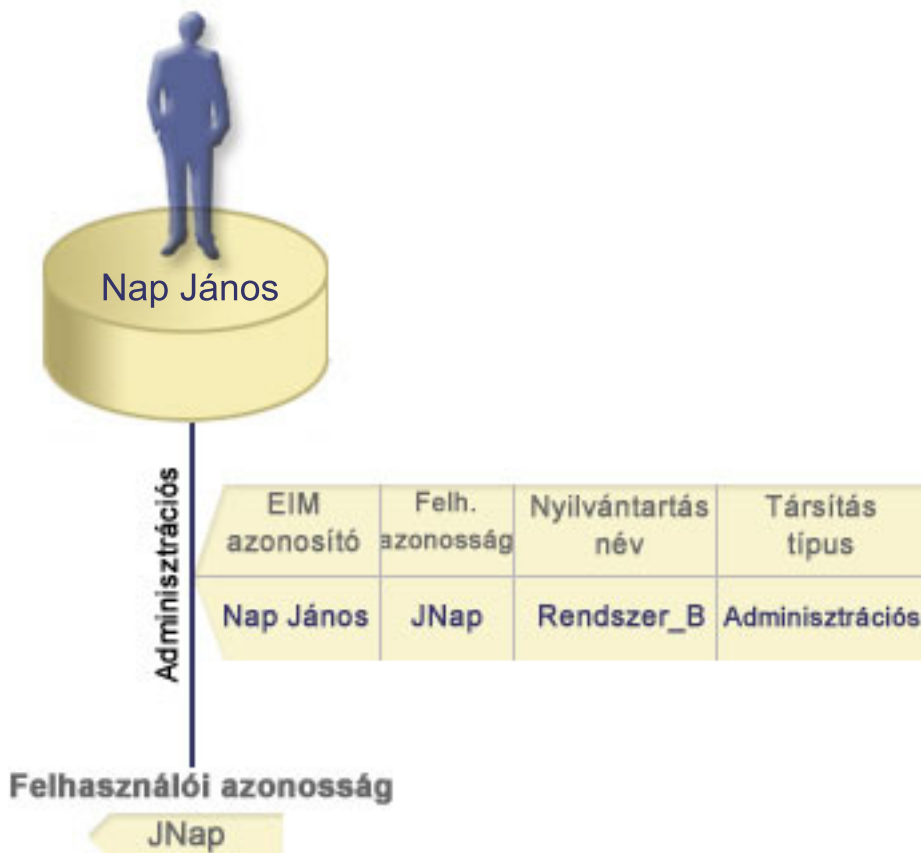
Nap János

Adminisztrációs

| EIM azonosító | Felh. azonosság | Nyilvántartás név | Társítás típus |
|---|---|---|---|
| Nap János | JNap | Rendszer_B | Adminisztrációs |

Felhasználói azonosság

JNap